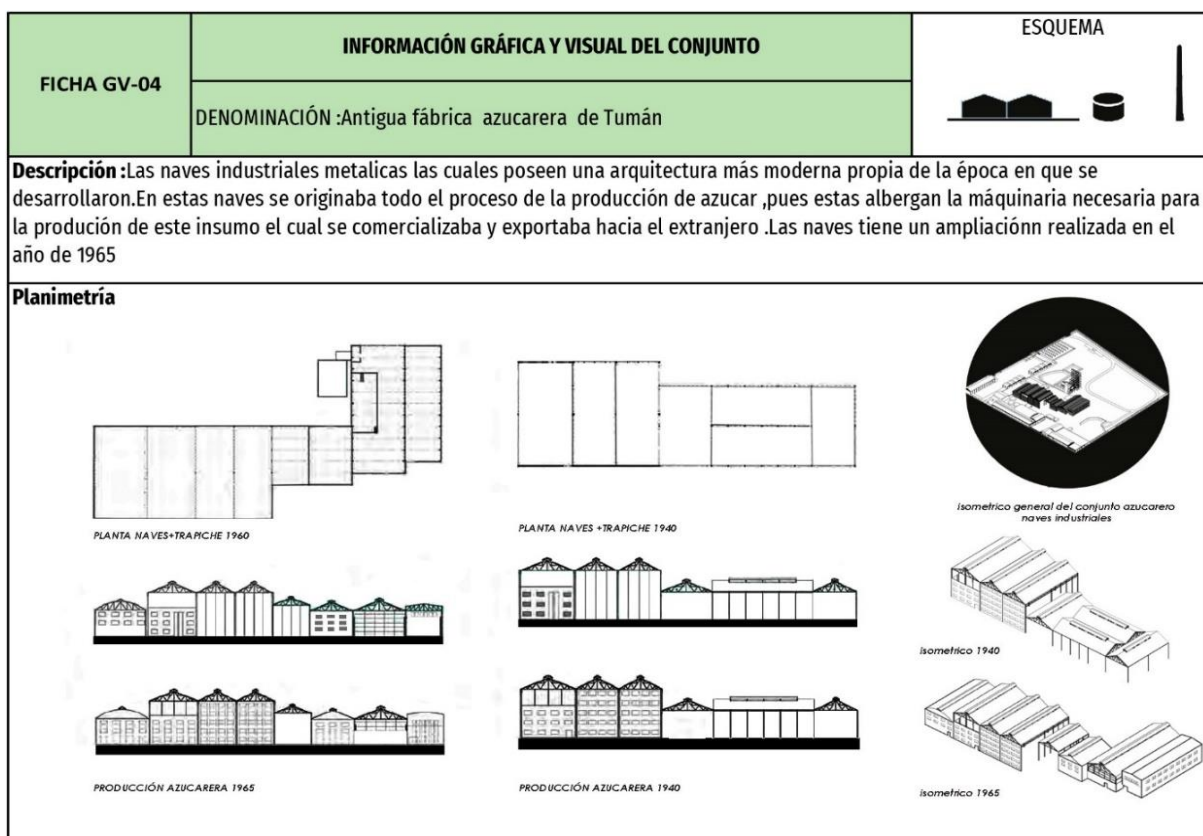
| FICHA GV-04 | INFORMACIÓN GRÁFICA Y VISUAL DEL CONJUNTO | ESQUEMA |
|---|---|---|
| | DENOMINACIÓN :Antigua fábrica azucarera de Tumán | |

**Descripción :**Las naves industriales metalicas las cuales poseen una arquitectura más moderna propia de la época en que se desarrollaron.En estas naves se originaba todo el proceso de la producción de azucar ,pues estas albergan la máquinaria necesaria para la produción de este insumo el cual se comercializaba y exportaba hacia el extranjero .Las naves tiene un ampliciónn realizada en el año de 1965

**Planimetría**

PLANTA NAVES+TRAPICHE 1960

PLANTA NAVES +TRAPICHE 1940

isometrico general del conjunto azucarero naves industriales

isometrico 1940

PRODUCCIÓN AZUCARERA 1965

PRODUCCIÓN AZUCARERA 1940

isometrico 1965